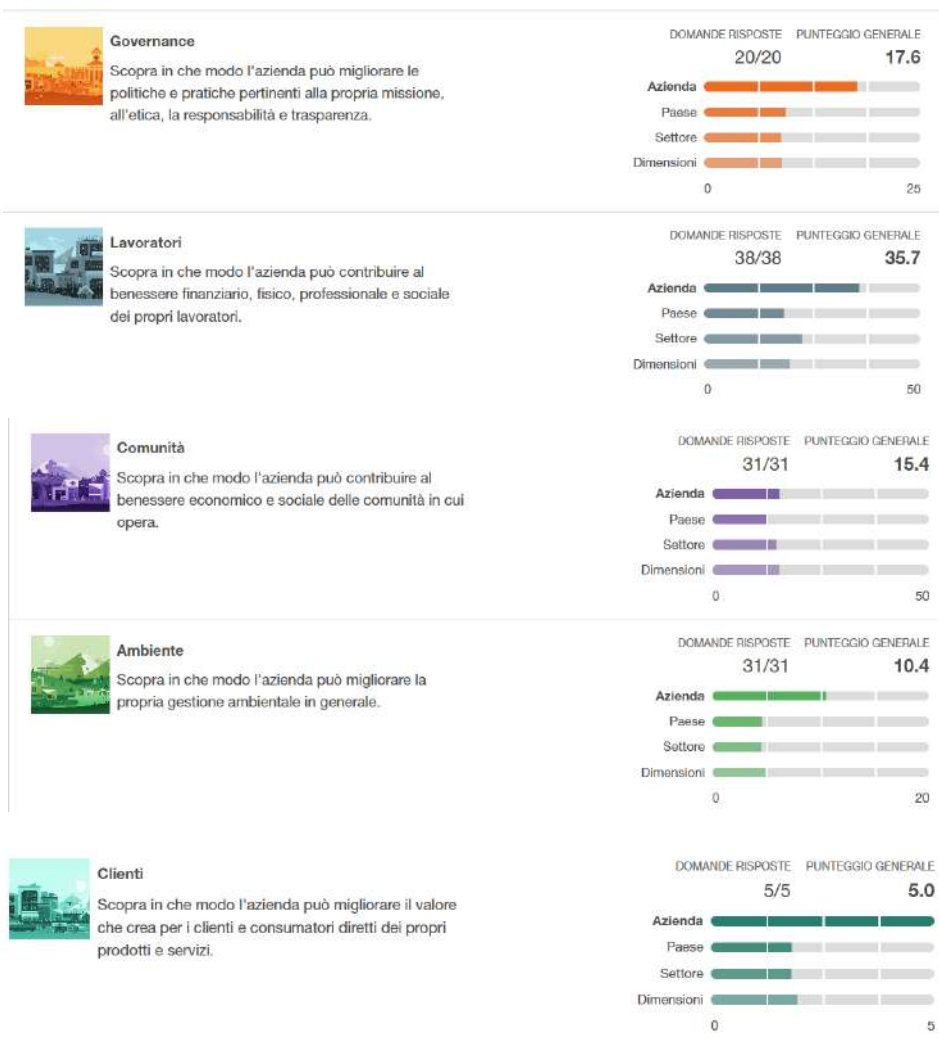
Governance
Scopra in che modo l'azienda può migliorare le politiche e pratiche pertinenti alla propria missione, all'etica, la responsabilità e trasparenza.

DOMANDE RISPOSTE 20/20
PUNTEGGIO GENERALE 17.6
Azienda
Paese
Settore
Dimensioni
0 25

Lavoratori
Scopra in che modo l'azienda può contribuire al benessere finanziario, fisico, professionale e sociale dei propri lavoratori.

DOMANDE RISPOSTE 38/38
PUNTEGGIO GENERALE 35.7
Azienda
Paese
Settore
Dimensioni
0 50

Comunità
Scopra in che modo l'azienda può contribuire al benessere economico e sociale delle comunità in cui opera.

DOMANDE RISPOSTE 31/31
PUNTEGGIO GENERALE 15.4
Azienda
Paese
Settore
Dimensioni
0 50

Ambiente
Scopra in che modo l'azienda può migliorare la propria gestione ambientale in generale.

DOMANDE RISPOSTE 31/31
PUNTEGGIO GENERALE 10.4
Azienda
Paese
Settore
Dimensioni
0 20

Clienti
Scopra in che modo l'azienda può migliorare il valore che crea per i clienti e consumatori diretti dei propri prodotti e servizi.

DOMANDE RISPOSTE 5/5
PUNTEGGIO GENERALE 5.0
Azienda
Paese
Settore
Dimensioni
0 5